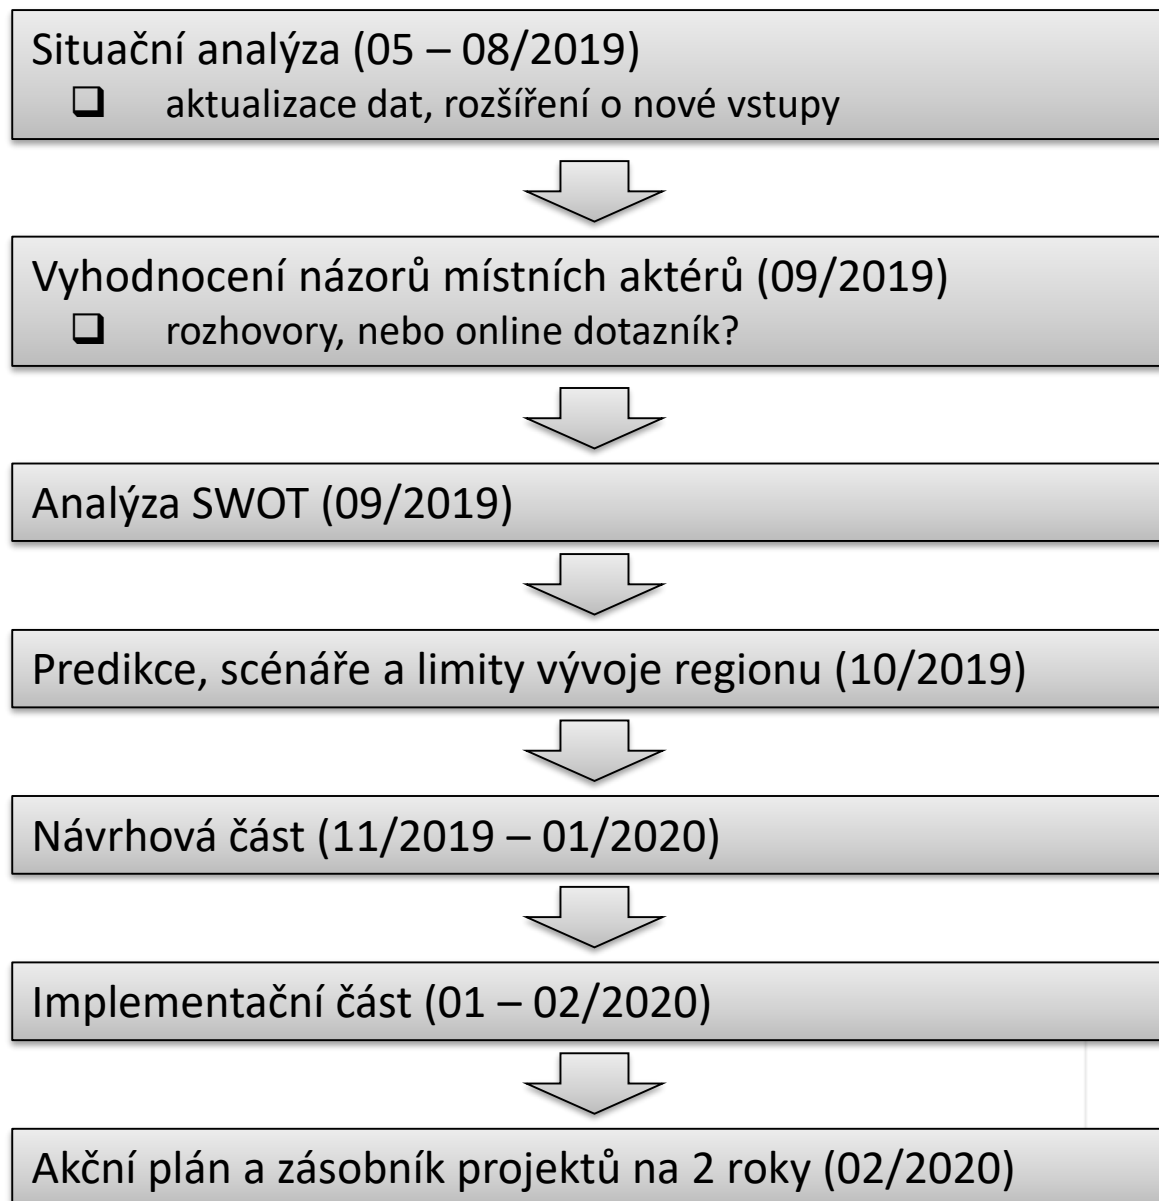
Situační analýza (05 – 08/2019)
❑ aktualizace dat, rozšíření o nové vstupy

Vyhodnocení názorů místních aktérů (09/2019)
❑ rozhovory, nebo online dotazník?

Analýza SWOT (09/2019)

Predikce, scénáře a limity vývoje regionu (10/2019)

Návrhová část (11/2019 – 01/2020)

Implementační část (01 – 02/2020)

Akční plán a zásobník projektů na 2 roky (02/2020)